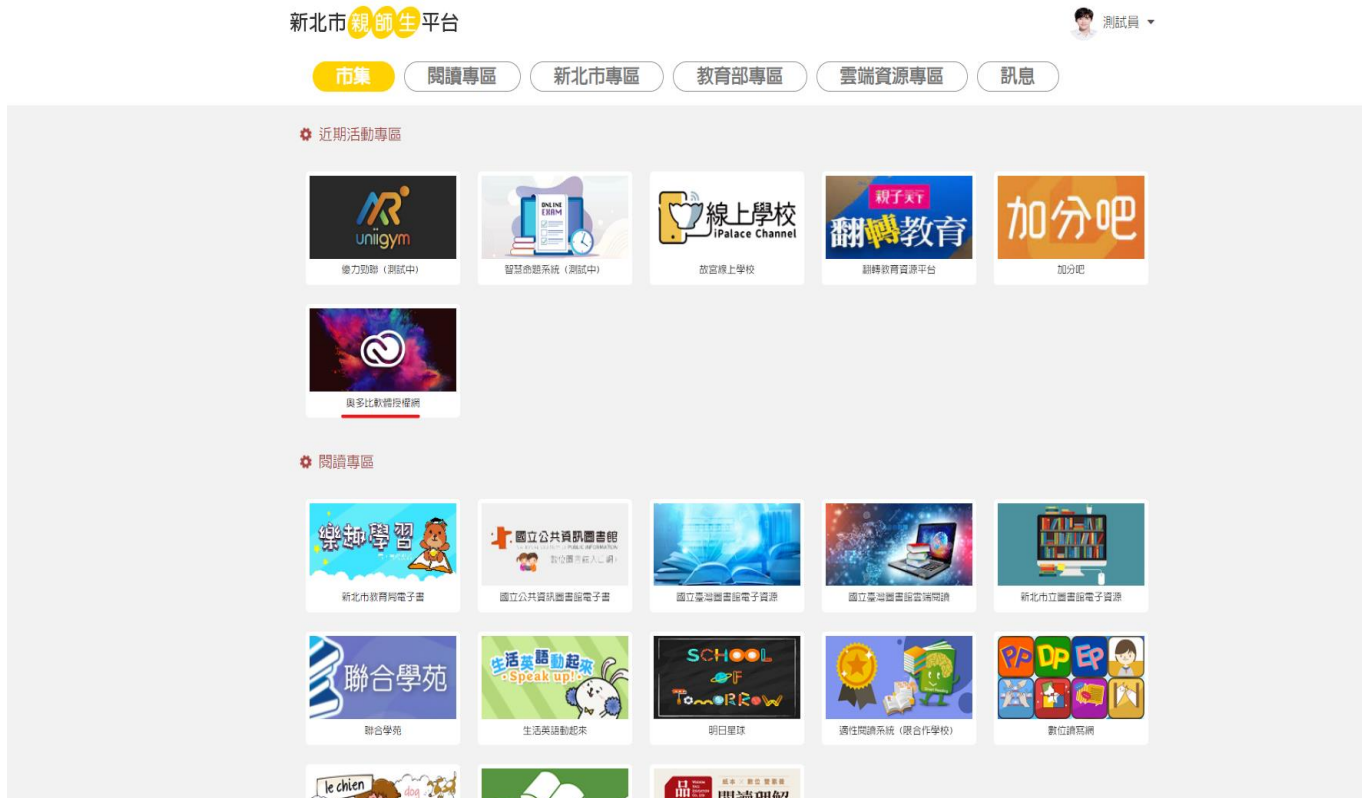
新北市親師生平台

測試員

市集
閱讀專區
新北市專區
教育部專區
雲端資源專區
訊息

近期活動專區

uniigym
優力勁聯（測試中）

ONLINE EXAM
智慧命題系統（測試中）

線上學校 iPalace Channel
故宮線上學校

親子天下 翻轉教育
翻轉教育資源平台

加分吧
加分吧

奧多比軟體授權網

閱讀專區

樂趣學習
新北市教育局電子書

國立公共資訊圖書館
國立公共資訊圖書館電子書

國立臺灣圖書館電子資源

國立臺灣圖書館雲端閱讀

新北市立圖書館電子資源

聯合學苑
聯合學苑

生活英語動起來 Speak up!
生活英語動起來

SCHOOL OF TOMORROW
明日星球

適性閱讀系統（限合作學校）

PP DP EP
數位讀寫網

le chien
dog

閱讀理解